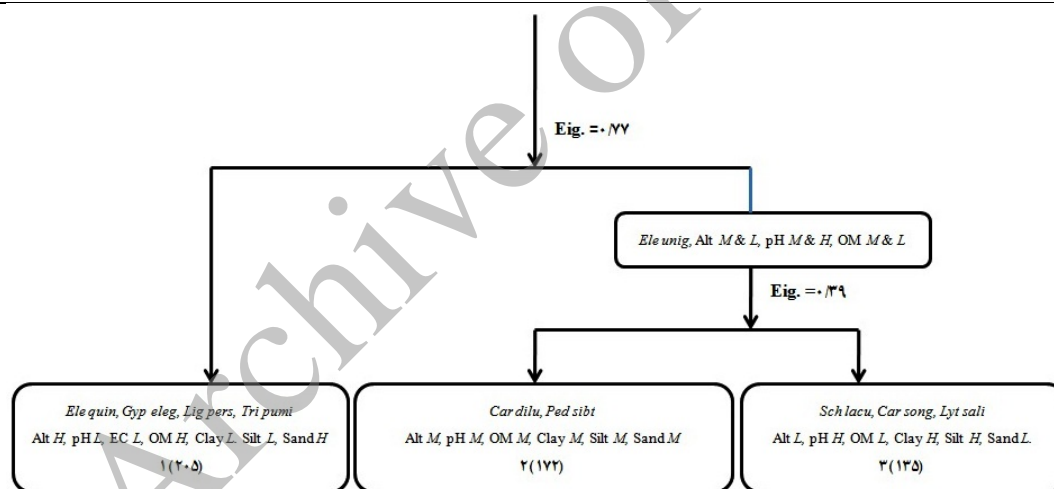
Eig. =۰/۷۷

Ele unig, Alt M & L, pH M & H, OM M & L

Eig. =۰/۳۹

Ele quin, Gyp eleg, Lig pers, Tri pumi
Alt H, pH L, EC L, OM H, Clay L, Silt L, Sand H
۱(۲۰۵)

Car dilu, Ped sibt
Alt M, pH M, OM M, Clay M, Silt M, Sand M
۲(۱۷۲)

Sch lacu, Car song, Lyt sali
Alt L, pH H, OM L, Clay H, Silt H, Sand L.
۳(۱۳۵)

Archive of